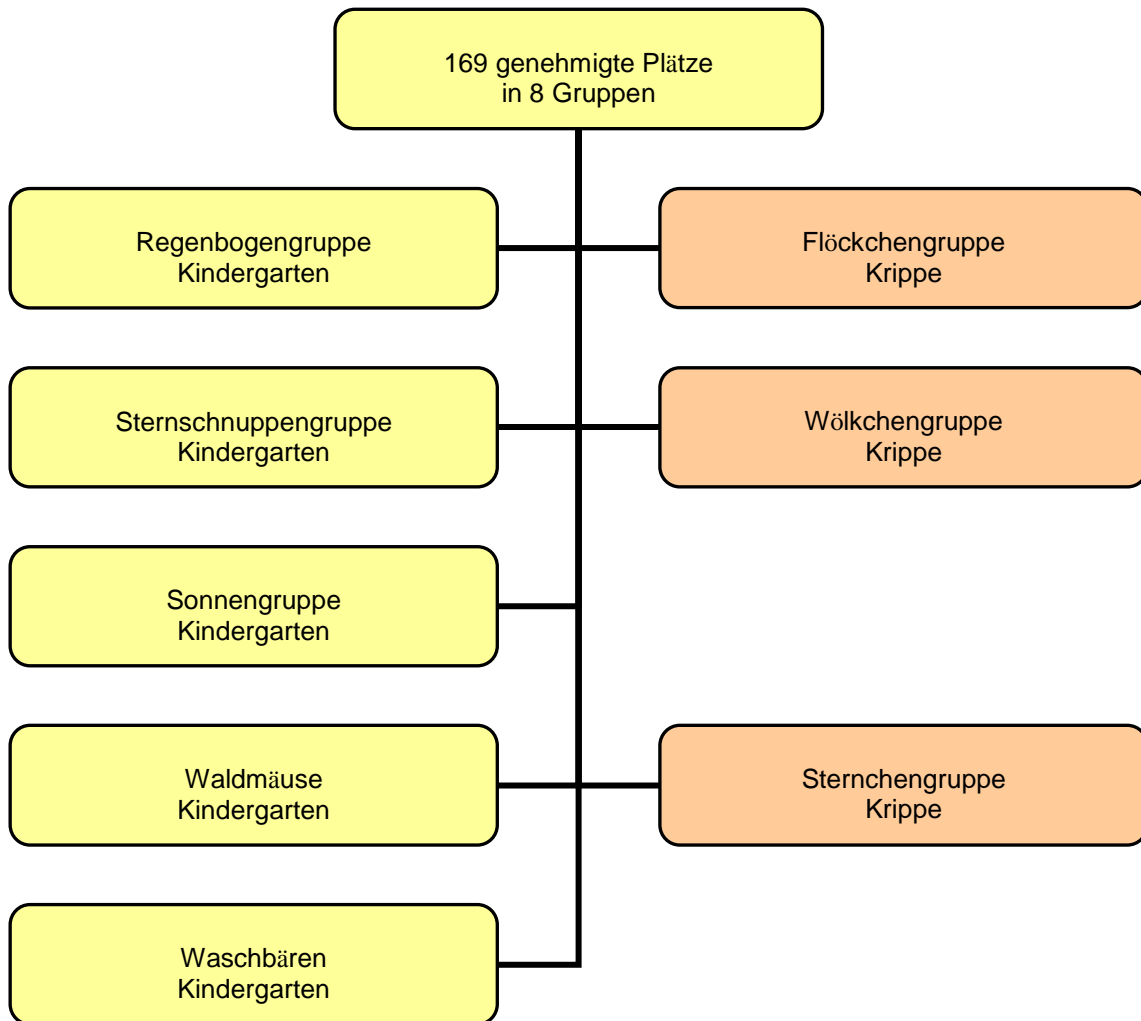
169 genehmigte Plätze
in 8 Gruppen

Regenbogengruppe
Kindergarten

Flöckchengruppe
Krippe

Sternschnuppengruppe
Kindergarten

Wölkchengruppe
Krippe

Sonnengruppe
Kindergarten

Waldmäuse
Kindergarten

Sternchengruppe
Krippe

Waschbären
Kindergarten